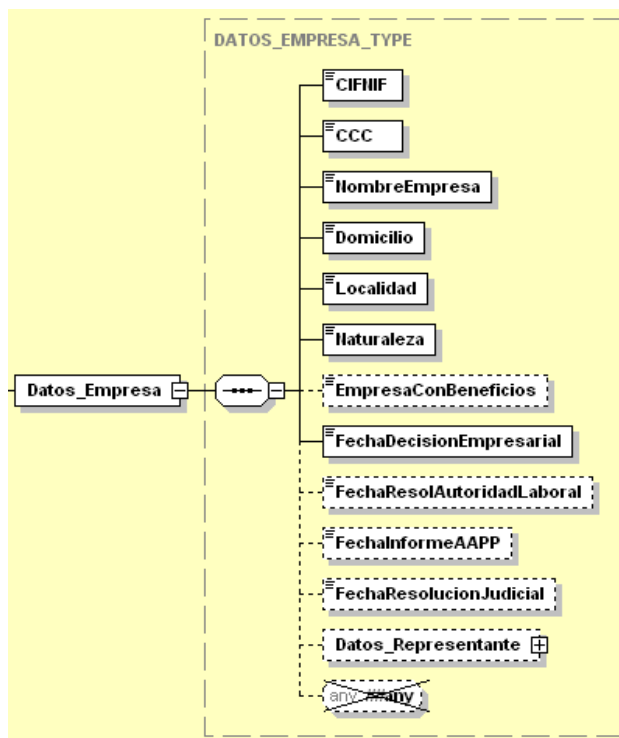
DATOS_EMPRESA_TYPE

Datos_Empresa

CIFNIF

CCC

NombreEmpresa

Domicilio

Localidad

Naturaleza

EmpresaConBeneficios

FechaDecisionEmpresarial

FechaResolAutoridadLaboral

FechaInformeAAPP

FechaResolucionJudicial

Datos_Representante

any ##any